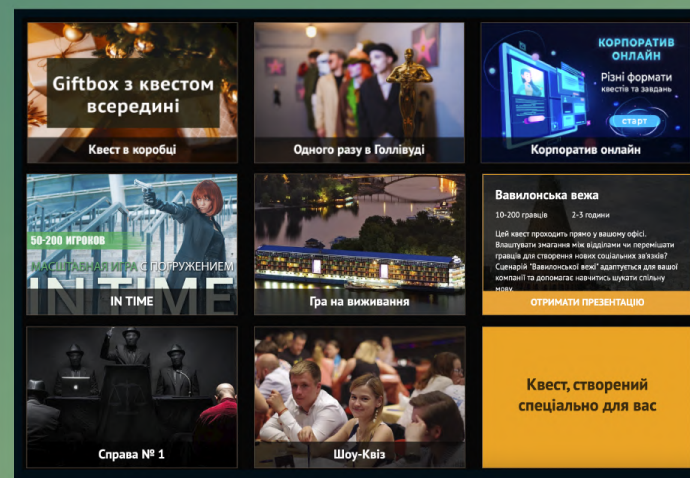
Giftbox з квестом всередині

Квест в коробці

Одного разу в Голлівуді

КОРПОРАТИВ ОНЛАЙН

Різні формати квестів та завдань

СТАРТ

Корпоратив онлайн

50-200 ИГРОКОВ

МАСШТАБНАЯ ИГРА С ПОГРУЖЕНИЕМ

IN TIME

IN TIME

Гра на виживання

Вавилонська вежа

10-200 гравців

2-3 години

Цей квест проходить прямо у вашому офісі. Влаштувати змагання між відділами чи перемішати гравців для створення нових соціальних зв'язків? Сценарій "Вавилонської вежі" адаптується для вашої компанії та допомагає навчитись шукати спільну мову.

ОТРИМАТИ ПРЕЗЕНТАЦІЮ

Справа № 1

Шоу-Квіз

Квест, створений спеціально для вас